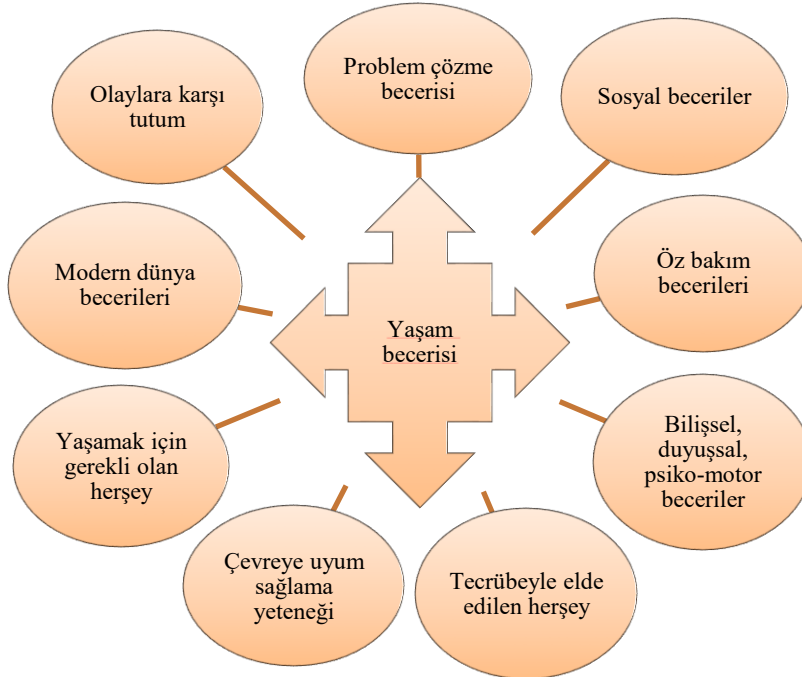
Problem çözme becerisi

Sosyal beceriler

Öz bakım becerileri

Bilişsel, duyuşsal, psiko-motor beceriler

Tecrübeyle elde edilen herşey

Çevreye uyum sağlama yeteneği

Yaşamak için gerekli olan herşey

Modern dünya becerileri

Olaylara karşı tutum

Yaşam becerisi